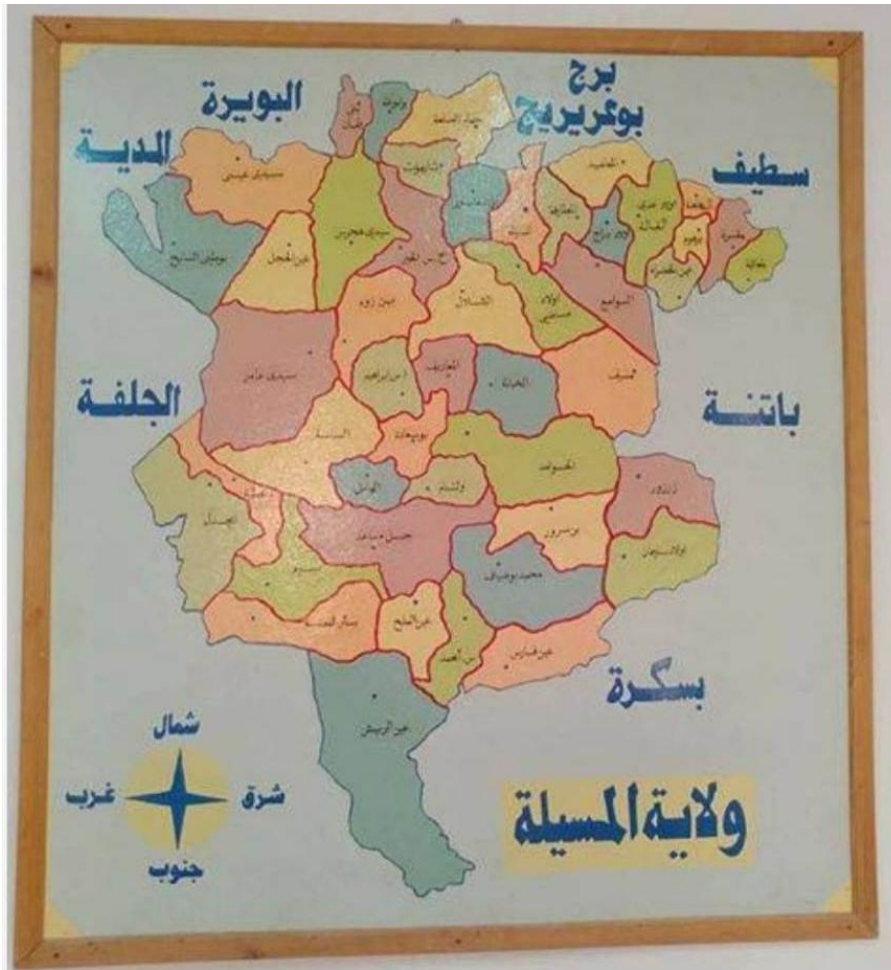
البويرة

برج بوعريريج

المدية

سطيف

الجلفة

باتنة

بسكرة

شمال

غرب

شرق

جنوب

ولاية المسيلة

سيدي عيسى

بوطي السايح

عين الحجل

سيدي هجرس

بني يلمان

ونوغة

عين الخضراء

مقرة

بلعايبة

أولاد دراج

السوامع

أولاد ماضي

المسيلة

الشلال

امجدل

بن زوه

سيدي عامر

بوسعادة

مناعة

عين الريش

عين الملح

بن سرور

أولاد سليمان

محمد بوضياف

عين فارس

الخبانة

المعاريف

تامسة

الهامل

ولتام

الحوامد

أولاد سيدي ابراهيم

مسيف

سيدي امحمد

عين الحاجل

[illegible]